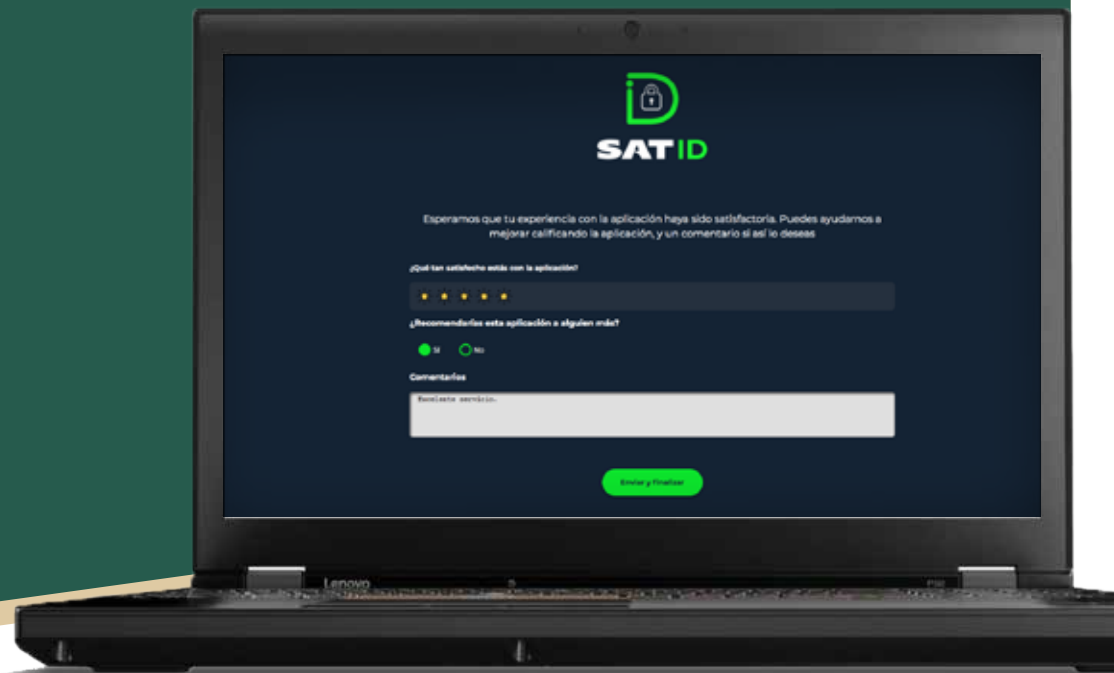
SAT ID

Esperamos que tu experiencia con la aplicación haya sido satisfactoria. Puedes ayudarnos a mejorar calificando la aplicación, y un comentario si así lo deseas

¿Qué tan satisfecho estás con la aplicación?

★ ★ ★ ★ ★

¿Recomendarías esta aplicación a alguien más?

Sí No

Comentarios

Excelente servicio.

Enviar y finalizar

Lenovo